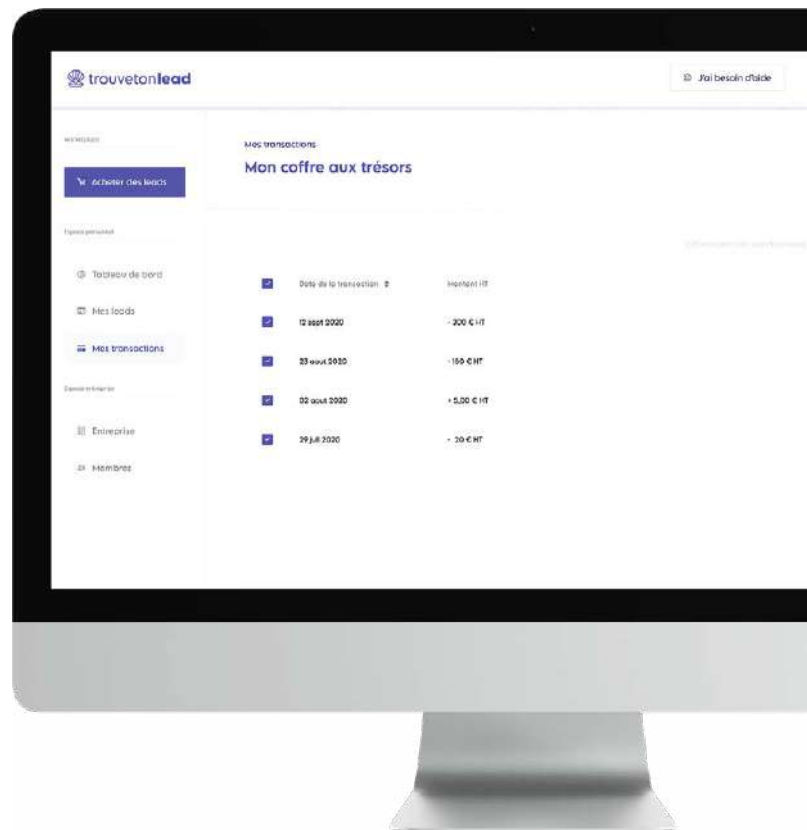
trouvetonlead

J'ai besoin d'aide

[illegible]

Acheter des leads

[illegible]

Tableau de bord

Mes leads

Mes transactions

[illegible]

Entreprise

Membres

Mes transactions

Mon coffre aux trésors

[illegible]

| Date de la transaction | Montant HT |
|---|---|
| 12 sept 2020 | - 200 € HT |
| 23 aout 2020 | - 150 € HT |
| 02 aout 2020 | + 5,00 € HT |
| 29 juil 2020 | - 20 € HT |